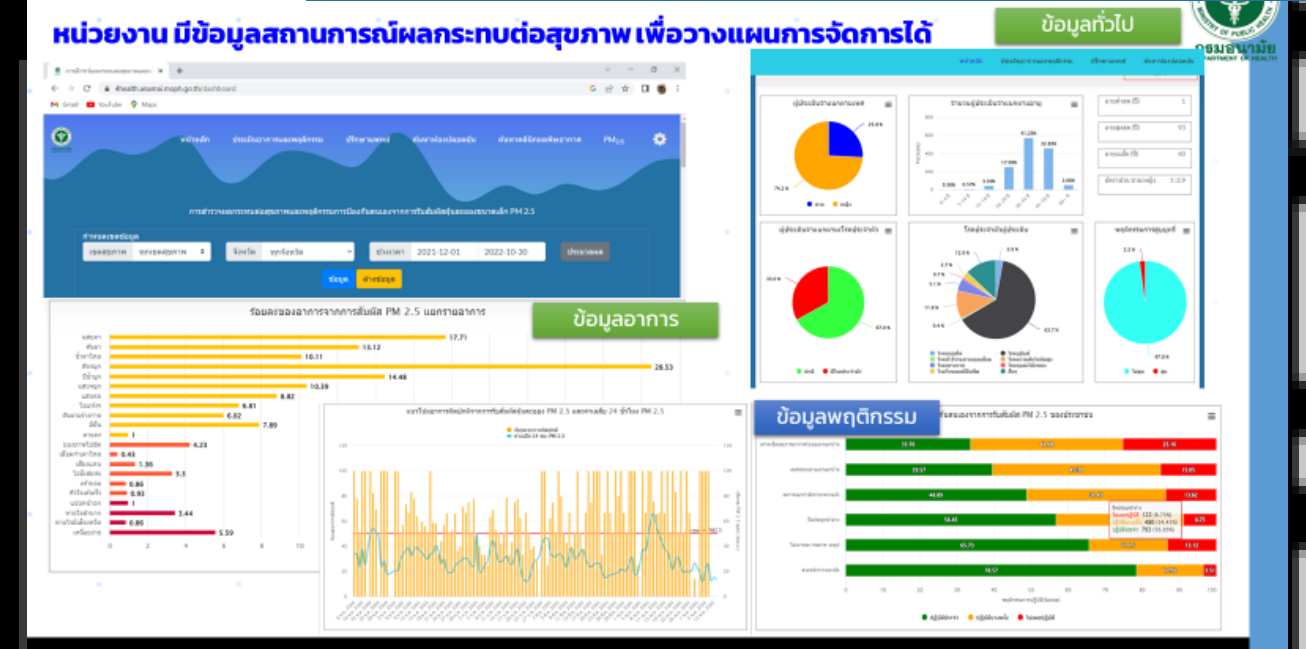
หน่วยงาน มีข้อมูลสถานการณ์ผลกระทบต่อสุขภาพ เพื่อวางแผนการจัดการได้

ข้อมูลทั่วไป

กรมอนามัย
DEPARTMENT OF HEALTH

4health.anamai.moph.go.th/dashboard

Gmail YouTube Maps

หน้าหลัก

PM$_{2.5}$

การสำรวจผลกระทบต่อสุขภาพและพฤติกรรมการป้องกันตนเองจากการรับสัมผัสฝุ่นละอองขนาดเล็ก PM 2.5

2021-12-01 2022-10-30

ข้อมูลอาการ

ร้อยละของอาการจากการสัมผัส PM 2.5 แยกรายอาการ

17.71
13.12
10.11
28.53
14.48
10.39
8.82
6.81
6.02
7.89
1
4.23
0.43
1.56
3.3
0.86
0.93
1
3.44
0.86
5.59

0 2 4 6 8 10

ข้อมูลพฤติกรรม

ร้อยละของการรับสัมผัส PM 2.5 ของประชาชน

35.96
28.16
38.57
13.65
44.89
13.02
56.81
6.75
65.75
13.12
78.57
3.51

15.8 %
74.2 %
41.28 %
32.8 %
36.6 %
63.4 %
12.9 %
63.7 %
97.8 %
2.2 %

0 10 20 30 40 50 60 70 80 90 100